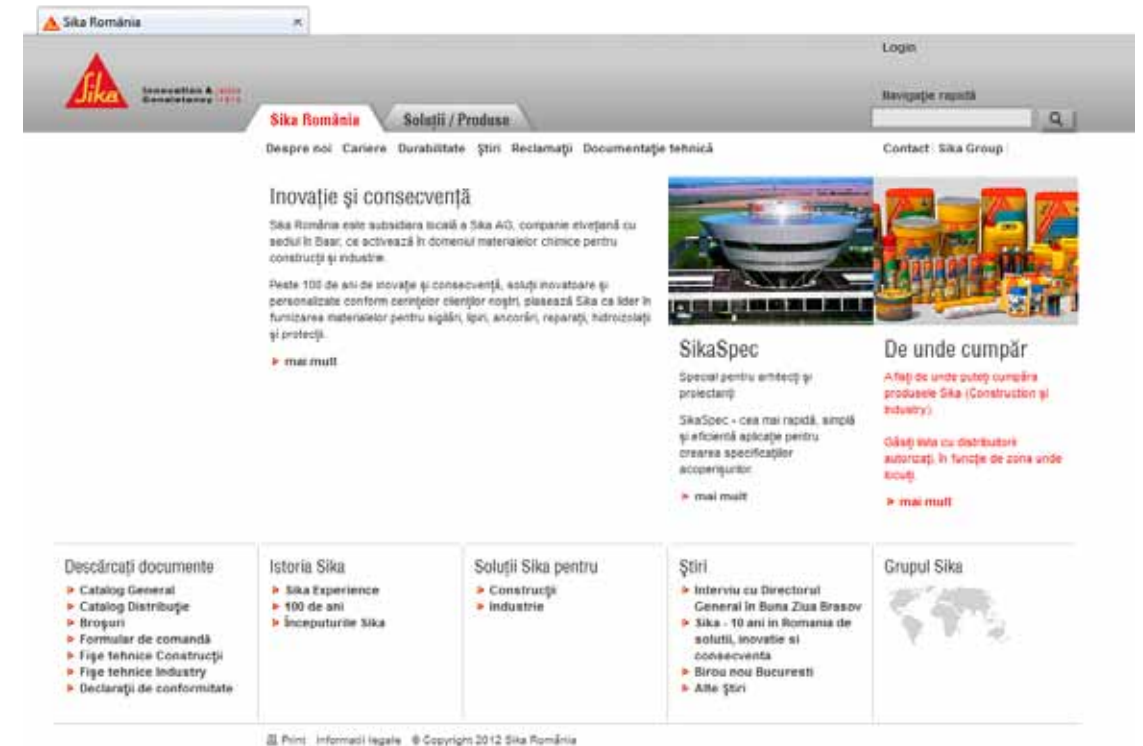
Sika România

Sika

Innovation & since
Consistency 1910

Login

Navigaţie rapidă

Sika România

Soluţii / Produse

Despre noi Cariere Durabilitate Ştiri Reclamaţii Documentaţie tehnică

Contact Sika Group

Inovaţie şi consecvenţă

Sika România este subsidiara locală a Sika AG, companie elveţiană cu sediul în Baar, ce activează în domeniul materialelor chimice pentru construcţii şi industrie.

Peste 100 de ani de inovaţie şi consecvenţă, soluţii inovatoare şi personalizate conform cerinţelor clienţilor noştri, plasează Sika ca lider în furnizarea materialelor pentru sigilări, lipiri, ancorări, reparaţii, hidroizolaţii şi protecţii.

mai mult

SikaSpec

Special pentru arhitecţi şi proiectanţi

SikaSpec - cea mai rapidă, simplă şi eficientă aplicaţie pentru crearea specificaţiilor acoperişurilor.

mai mult

De unde cumpăr

Aflaţi de unde puteţi cumpăra produsele Sika (Construction şi Industry).

Găsiţi lista cu distribuitorii autorizaţi, în funcţie de zona unde locuiţi.

mai mult

Descărcaţi documente

Catalog General
Catalog Distribuţie
Broşuri
Formular de comandă
Fişe tehnice Construcţii
Fişe tehnice Industry
Declaraţii de conformitate

Istoria Sika

Sika Experience
100 de ani
Începuturile Sika

Soluţii Sika pentru

Construcţii
Industrie

Ştiri

Interviu cu Directorul General în Buna Ziua Brasov
Sika - 10 ani in Romania de solutii, inovatie si consecventa
Birou nou Bucuresti
Alte Ştiri

Grupul Sika

Print Informatii legale © Copyright 2012 Sika România